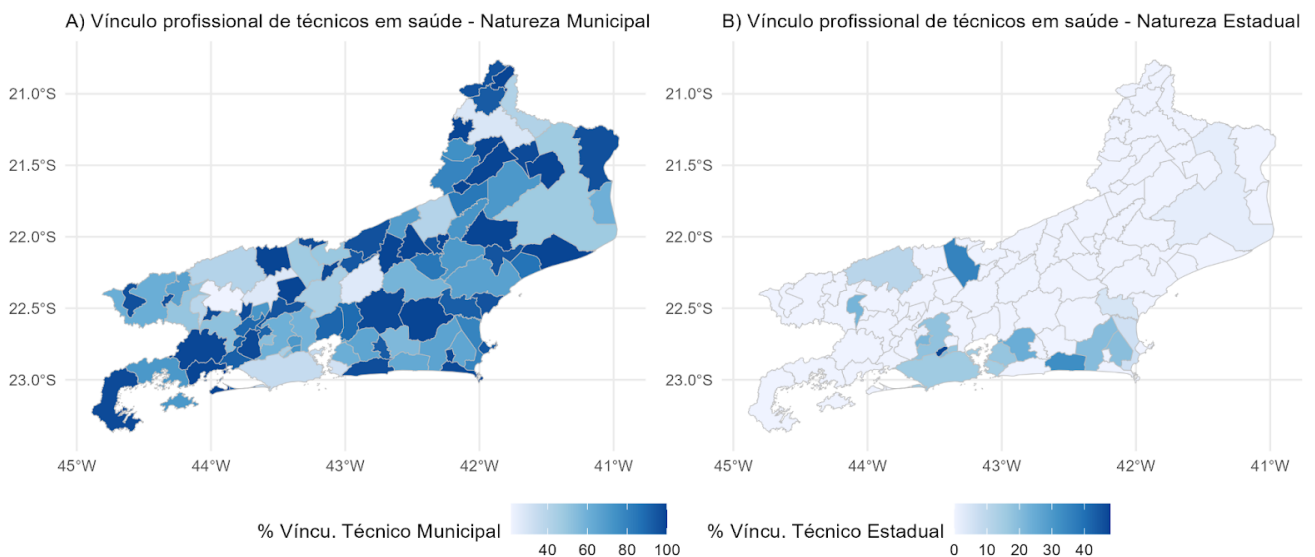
A) Vínculo profissional de técnicos em saúde - Natureza Municipal

21.0°S
21.5°S
22.0°S
22.5°S
23.0°S

45°W 44°W 43°W 42°W 41°W

% Víncu. Técnico Municipal
40 60 80 100

B) Vínculo profissional de técnicos em saúde - Natureza Estadual

21.0°S
21.5°S
22.0°S
22.5°S
23.0°S

45°W 44°W 43°W 42°W 41°W

% Víncu. Técnico Estadual
0 10 20 30 40